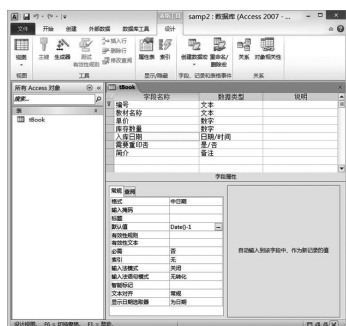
表格工具 samp2 : 数据库 (Access 2007 - ...

文件 开始 创建 外部数据 数据库工具 设计

视图 主键 生成器 测试验证规则 插入行 删除行 修改查阅 属性表 索引 创建数据宏 重命名/删除宏 关系 对象相关性

视图 工具 显示/隐藏 字段、记录和表格事件 关系

所有 Access 对象

搜索...

表

tBook

tBook

| 字段名称 | 数据类型 | 说明 |
|---|---|---|
| 编号 | 文本 | |
| 教材名称 | 文本 | |
| 单价 | 数字 | |
| 库存数量 | 数字 | |
| 入库日期 | 日期/时间 | |
| 需要重印否 | 是/否 | |
| 简介 | 备注 | |

字段属性

常规 查阅

| | |
|---|---|
| 格式 | 中日期 |
| 输入掩码 | |
| 标题 | |
| 默认值 | Date()-1 |
| 有效性规则 | |
| 有效性文本 | |
| 必需 | 否 |
| 索引 | 无 |
| 输入法模式 | 关闭 |
| 输入法语句模式 | 无转化 |
| 智能标记 | |
| 文本对齐 | 常规 |
| 显示日期选取器 | 为日期 |

自动输入到该字段中、作为新记录的值

设计视图。F6 = 切换窗格。F1 = 帮助。